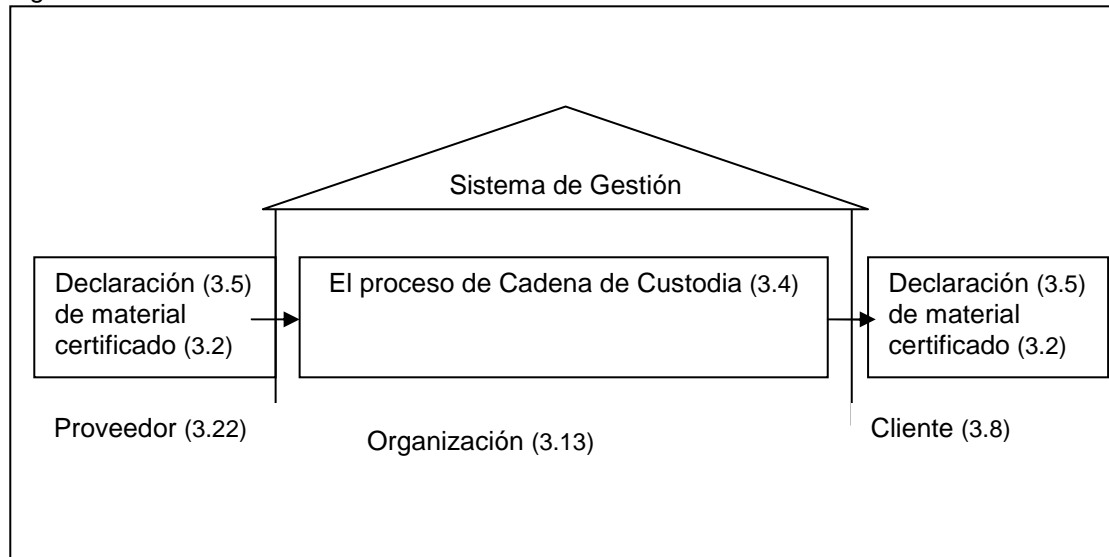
Sistema de Gestión

Declaración (3.5) de material certificado (3.2)

El proceso de Cadena de Custodia (3.4)

Declaración (3.5) de material certificado (3.2)

Proveedor (3.22)

Organización (3.13)

Cliente (3.8)